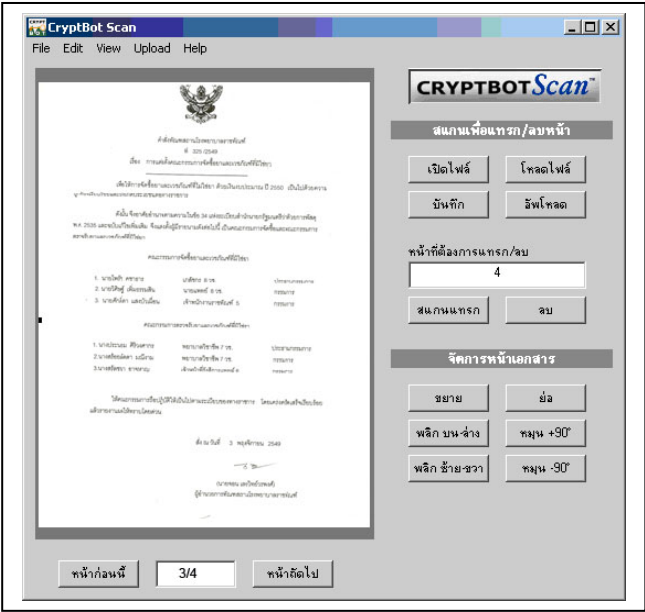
CryptBot Scan

File Edit View Upload Help

CRYPTBOTScan™

สแกนเพื่อแทรก/ลบหน้า

เปิดไฟล์ โหลดไฟล์

บันทึก อัพโหลด

หน้าที่ต้องการแทรก/ลบ

4

สแกนแทรก ลบ

จัดการหน้าเอกสาร

ขยาย ย่อ

พลิก บน-ล่าง หมุน +90°

พลิก ซ้าย-ขวา หมุน -90°

หน้าก่อนนี้ 3/4 หน้าถัดไป

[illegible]